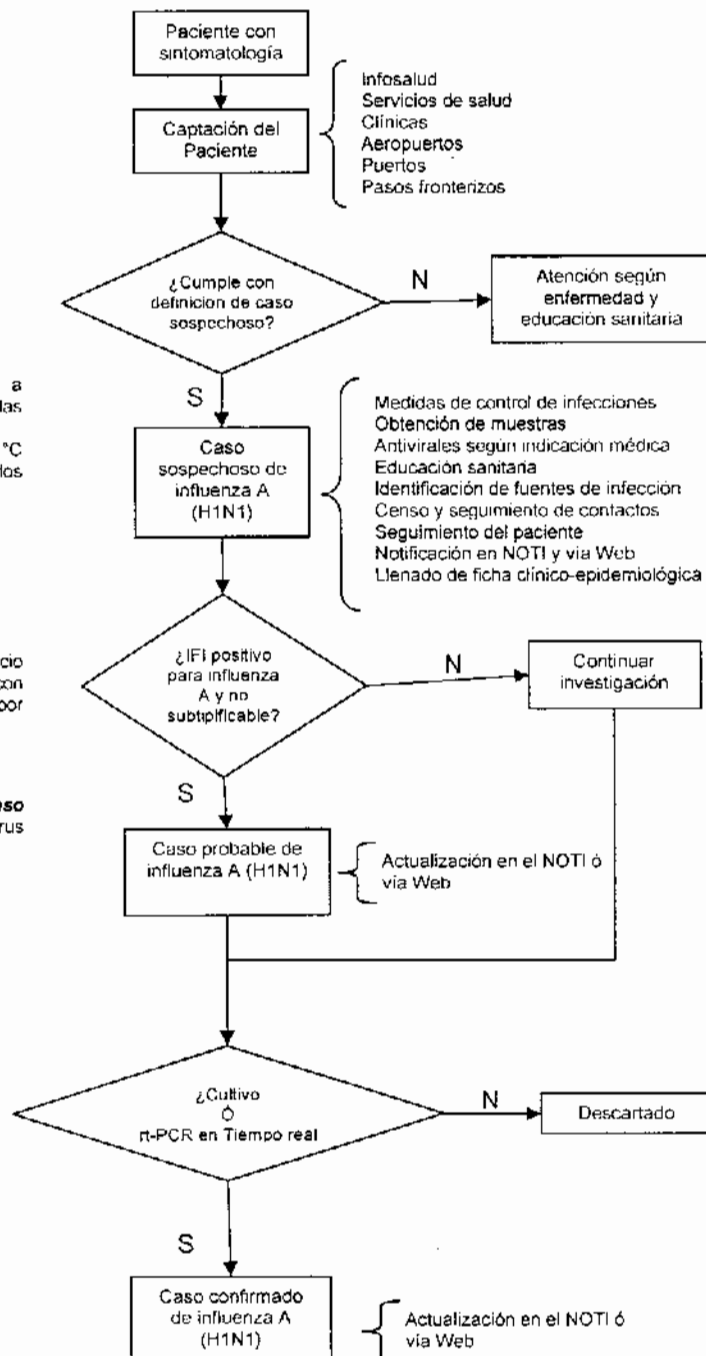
Paciente con sintomatología

Captación del Paciente

Infosalud
Servicios de salud
Clínicas
Aeropuertos
Puertos
Pasos fronterizos

¿Cumple con definicion de caso sospechoso?

N

Atención según enfermedad y educación sanitaria

a
las

°C
los

S

Caso sospechoso de influenza A (H1N1)

Medidas de control de infecciones
Obtención de muestras
Antivirales según indicación médica
Educación sanitaria
Identificación de fuentes de infección
Censo y seguimiento de contactos
Seguimiento del paciente
Notificación en NOTI y vía Web
Llenado de ficha clínico-epidemiológica

cio
con
por

¿IFI positivo para influenza A y no subtipificable?

N

Continuar investigación

eso
rus

S

Caso probable de influenza A (H1N1)

Actualización en el NOTI ó vía Web

¿Cultivo
Ó
rt-PCR en Tiempo real

N

Descartado

S

Caso confirmado de influenza A (H1N1)

Actualización en el NOTI ó vía Web